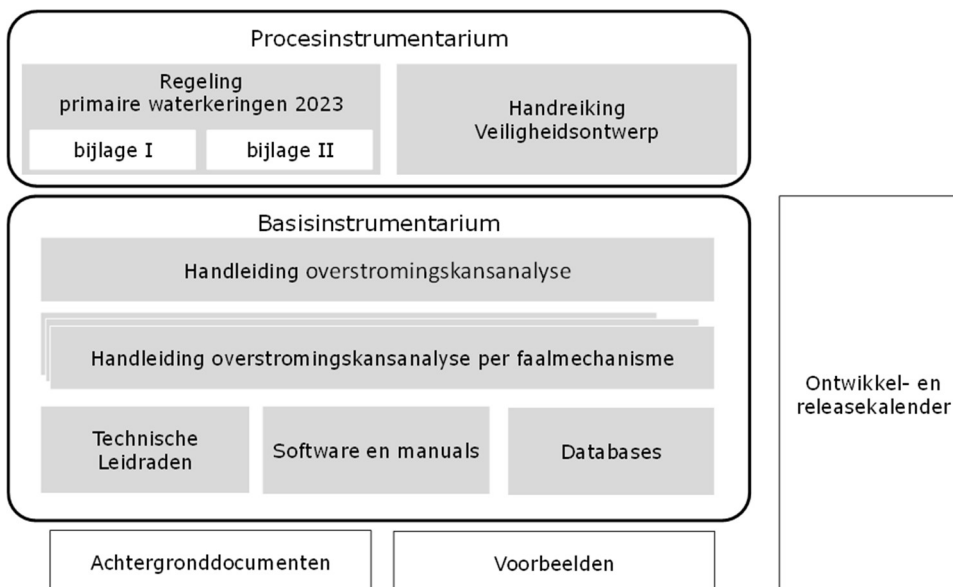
Procesinstrumentarium

Regeling primaire waterkeringen 2023

bijlage I

bijlage II

Handreiking Veiligheidsontwerp

Basisinstrumentarium

Handleiding overstromingskansanalyse

Handleiding overstromingskansanalyse per faalmechanisme

Technische Leidraden

Software en manuals

Databases

Achtergronddocumenten

Voorbeelden

Ontwikkel- en releasekalender